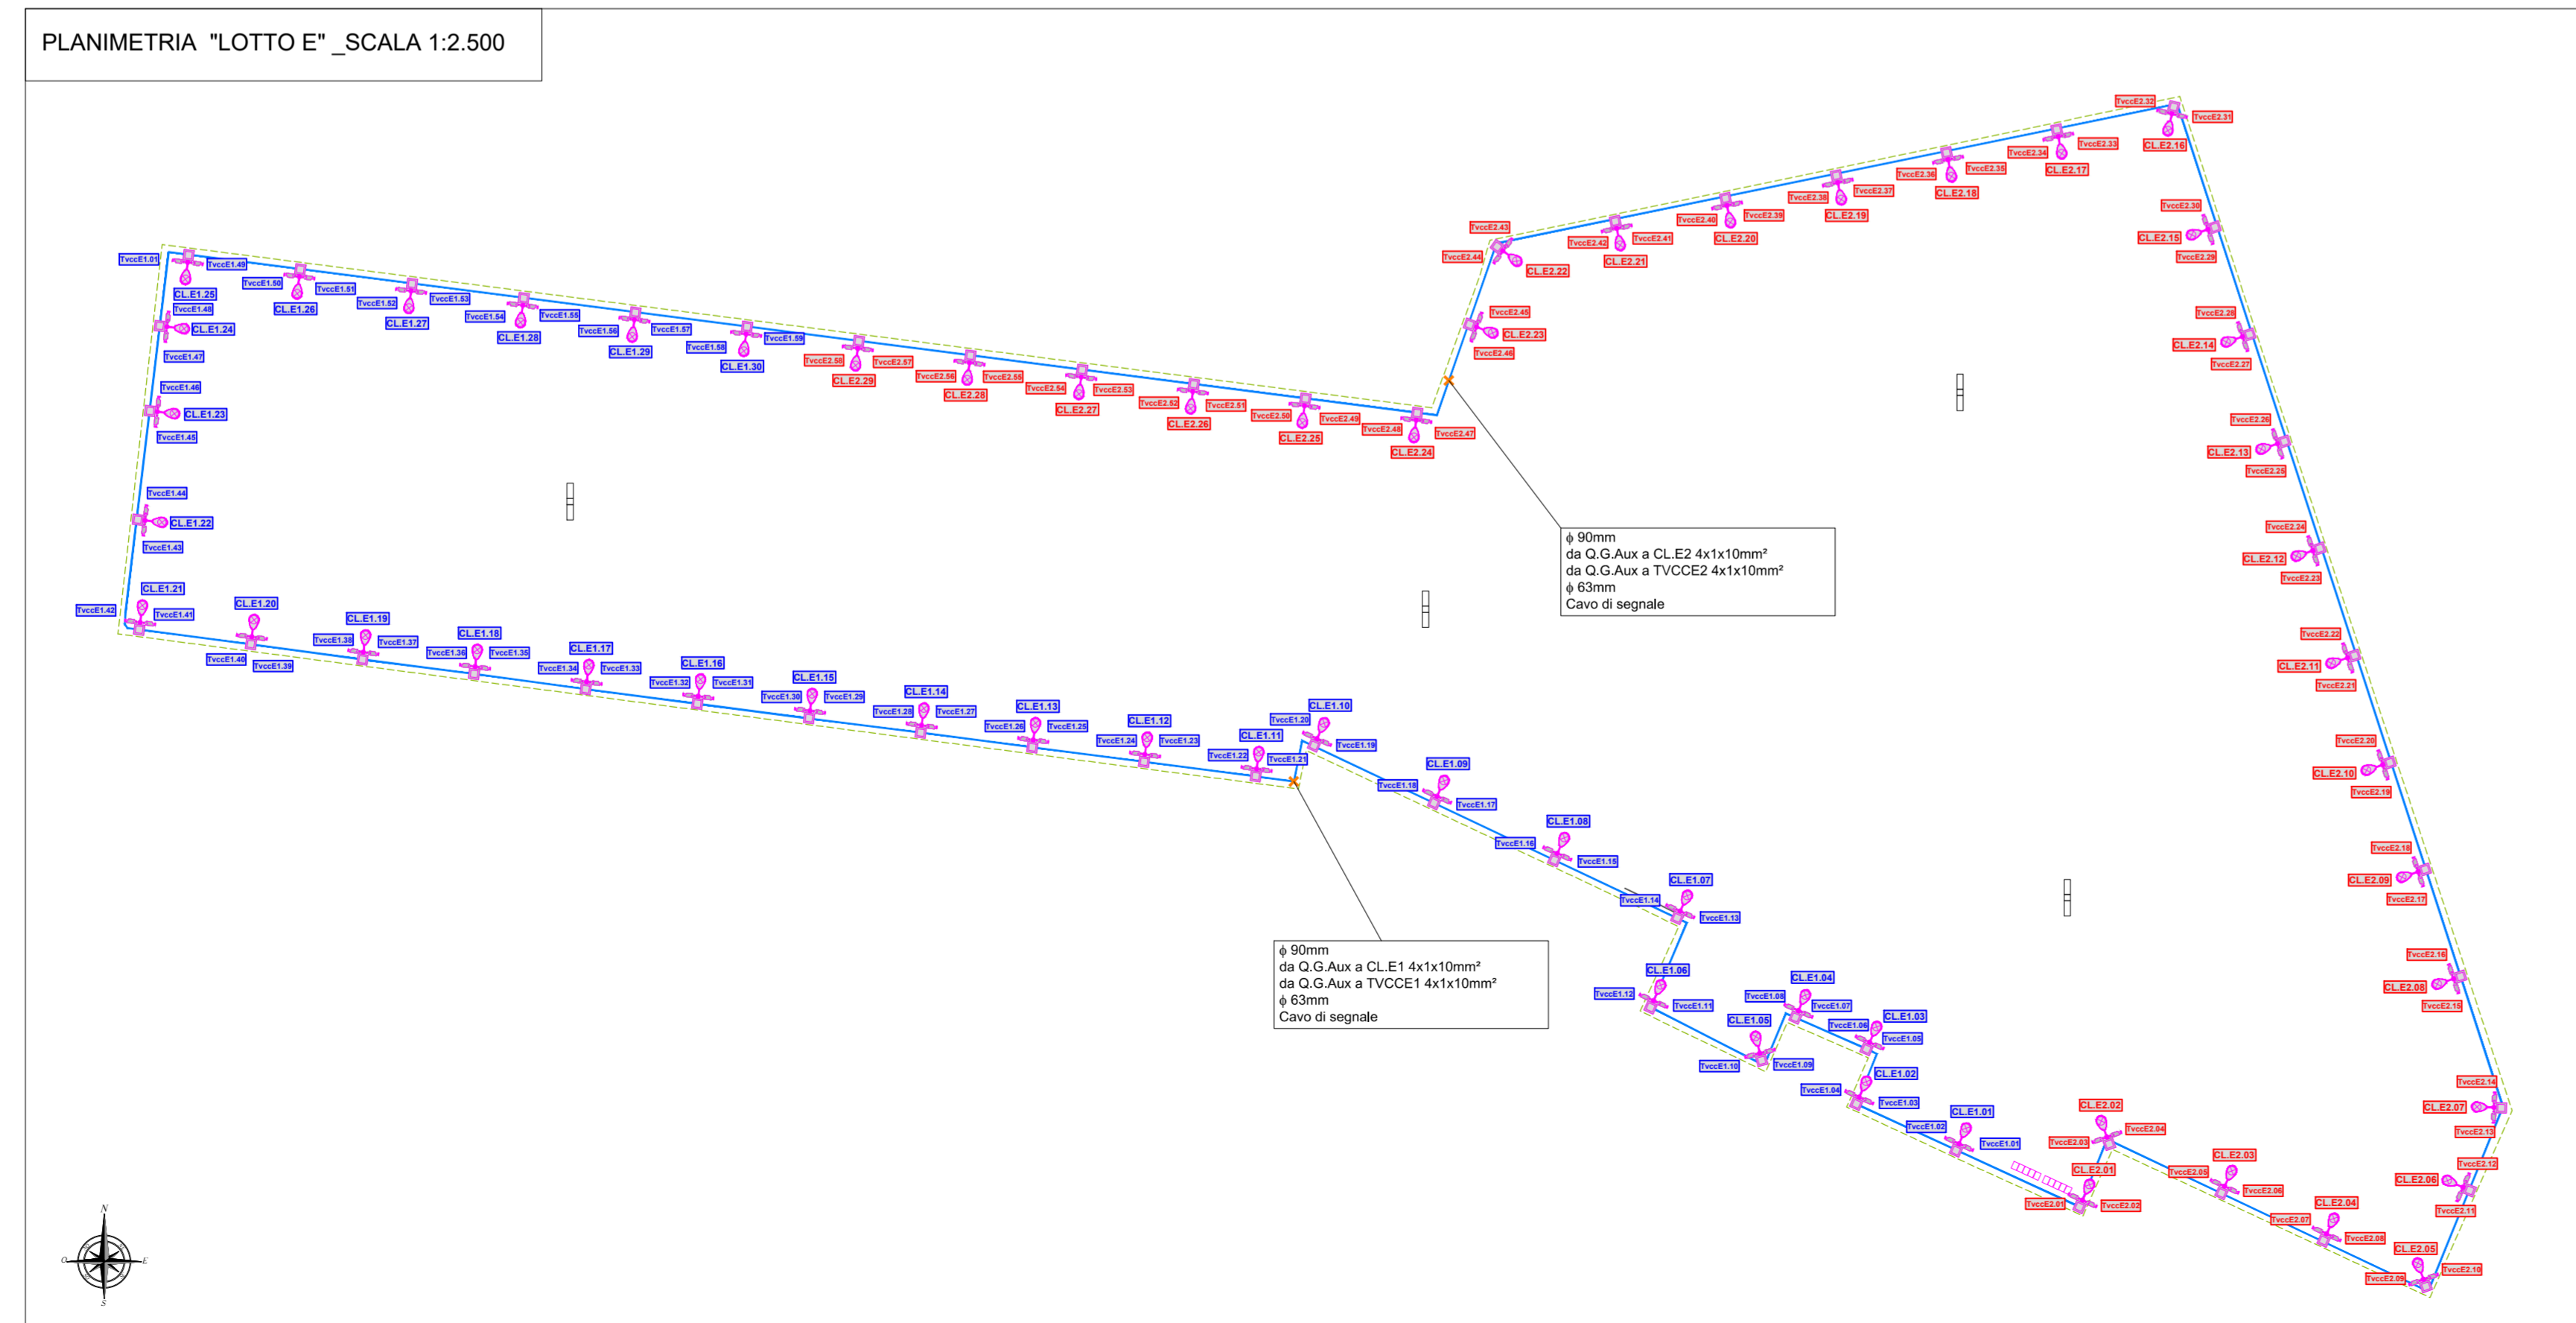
PLANIMETRIA "LOTTO E" _SCALA 1:2.500

ϕ 90mm
da Q.G.Aux a CL.E2 4x1x10mm²
da Q.G.Aux a TVCCE2 4x1x10mm²
ϕ 63mm
Cavo di segnale

ϕ 90mm
da Q.G.Aux a CL.E1 4x1x10mm²
da Q.G.Aux a TVCCE1 4x1x10mm²
ϕ 63mm
Cavo di segnale

TvccE1.01 TvccE1.49 CL.E1.25 TvccE1.50 CL.E1.26 TvccE1.51 TvccE1.52 CL.E1.27 TvccE1.53 TvccE1.54 CL.E1.28 TvccE1.55 TvccE1.56 CL.E1.29 TvccE1.57 TvccE1.58 CL.E1.30 TvccE1.59 TvccE1.48 CL.E1.24 TvccE1.47 TvccE1.46 CL.E1.23 TvccE1.45 TvccE1.44 CL.E1.22 TvccE1.43 CL.E1.21 TvccE1.42 TvccE1.41 CL.E1.20 TvccE1.40 TvccE1.39 CL.E1.19 TvccE1.38 TvccE1.37 CL.E1.18 TvccE1.36 TvccE1.35 CL.E1.17 TvccE1.34 TvccE1.33 CL.E1.16 TvccE1.32 TvccE1.31 CL.E1.15 TvccE1.30 TvccE1.29 CL.E1.14 TvccE1.28 TvccE1.27 CL.E1.13 TvccE1.26 TvccE1.25 CL.E1.12 TvccE1.24 TvccE1.23 CL.E1.11 TvccE1.22 TvccE1.21 CL.E1.10 TvccE1.20 TvccE1.19 CL.E1.09 TvccE1.18 TvccE1.17 CL.E1.08 TvccE1.16 TvccE1.15 CL.E1.07 TvccE1.14 TvccE1.13 CL.E1.06 TvccE1.12 TvccE1.11 CL.E1.05 TvccE1.10 TvccE1.09 CL.E1.04 TvccE1.08 TvccE1.07 CL.E1.03 TvccE1.06 TvccE1.05 CL.E1.02 TvccE1.04 TvccE1.03 CL.E1.01 TvccE1.02 TvccE1.01

TvccE2.58 CL.E2.29 TvccE2.57 TvccE2.56 CL.E2.28 TvccE2.55 TvccE2.54 CL.E2.27 TvccE2.53 TvccE2.52 CL.E2.26 TvccE2.51 TvccE2.50 CL.E2.25 TvccE2.49 TvccE2.48 CL.E2.24 TvccE2.47 TvccE2.46 CL.E2.23 TvccE2.45 TvccE2.44 CL.E2.22 TvccE2.43 TvccE2.42 CL.E2.21 TvccE2.41 TvccE2.40 CL.E2.20 TvccE2.39 TvccE2.38 CL.E2.19 TvccE2.37 TvccE2.36 CL.E2.18 TvccE2.35 TvccE2.34 CL.E2.17 TvccE2.33 TvccE2.32 CL.E2.16 TvccE2.31 TvccE2.30 CL.E2.15 TvccE2.29 TvccE2.28 CL.E2.14 TvccE2.27 TvccE2.26 CL.E2.13 TvccE2.25 TvccE2.24 CL.E2.12 TvccE2.23 TvccE2.22 CL.E2.11 TvccE2.21 TvccE2.20 CL.E2.10 TvccE2.19 TvccE2.18 CL.E2.09 TvccE2.17 TvccE2.16 CL.E2.08 TvccE2.15 TvccE2.14 CL.E2.07 TvccE2.13 TvccE2.12 CL.E2.06 TvccE2.11 CL.E2.05 TvccE2.10 TvccE2.09 CL.E2.04 TvccE2.08 TvccE2.07 CL.E2.03 TvccE2.06 TvccE2.05 CL.E2.02 TvccE2.04 TvccE2.03 CL.E2.01 TvccE2.02 TvccE2.01

N O E S